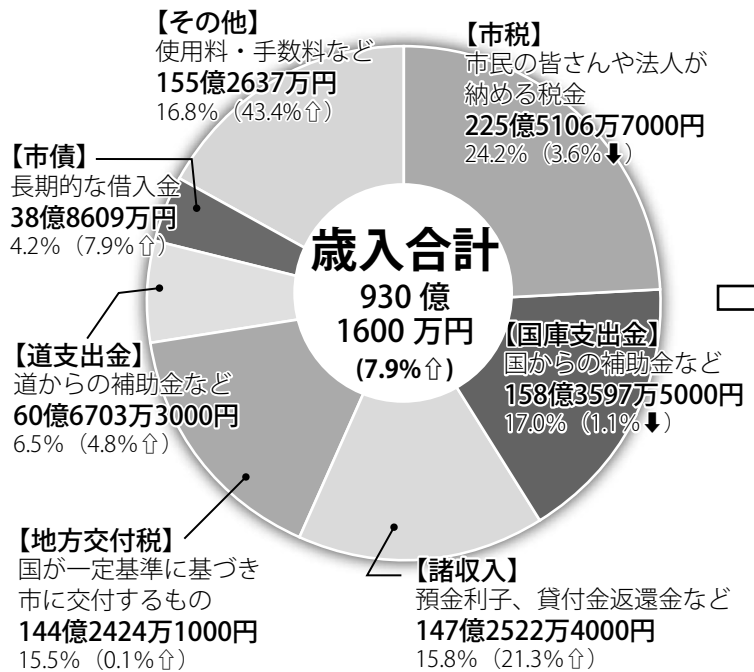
【その他】
使用料・手数料など
155億2637万円
16.8%（43.4%⇧）

【市税】
市民の皆さんや法人が納める税金
225億5106万7000円
24.2%（3.6%⬇）

【市債】
長期的な借入金
38億8609万円
4.2%（7.9%⇧）

歳入合計
930 億
1600 万円
(7.9%⇧)

【国庫支出金】
国からの補助金など
158億3597万5000円
17.0%（1.1%⬇）

【道支出金】
道からの補助金など
60億6703万3000円
6.5%（4.8%⇧）

【地方交付税】
国が一定基準に基づき市に交付するもの
144億2424万1000円
15.5%（0.1%⇧）

【諸収入】
預金利子、貸付金返還金など
147億2522万4000円
15.8%（21.3%⇧）